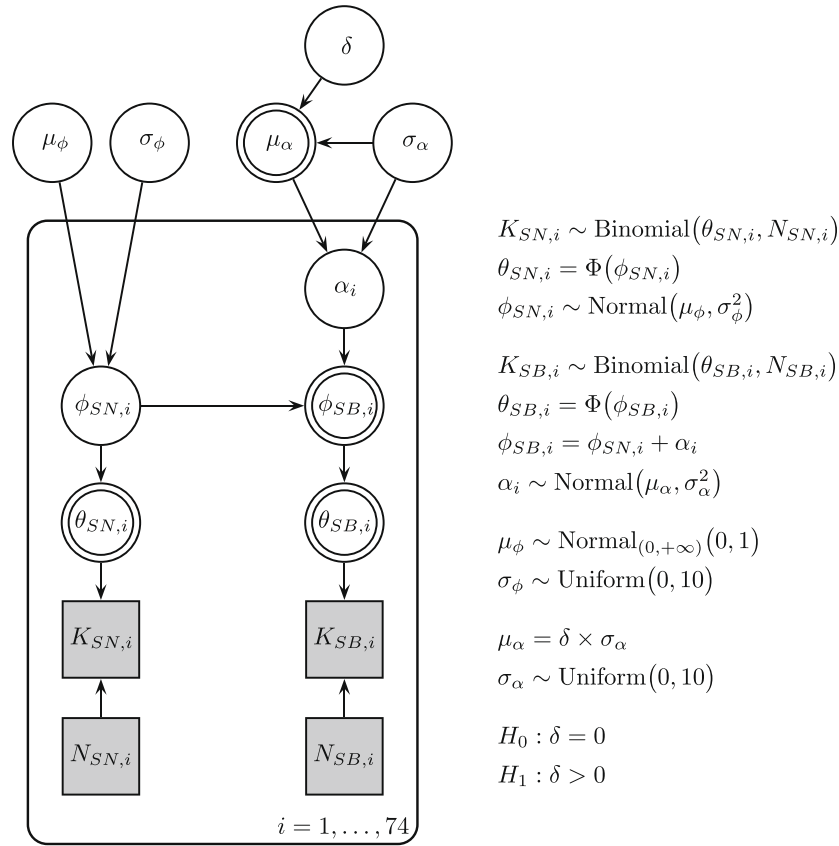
$\delta$

$\mu_\phi$ $\sigma_\phi$ $\mu_\alpha$ $\sigma_\alpha$

$\alpha_i$

$\phi_{SN,i}$ $\phi_{SB,i}$

$\theta_{SN,i}$ $\theta_{SB,i}$

$K_{SN,i}$ $K_{SB,i}$

$N_{SN,i}$ $N_{SB,i}$

$i = 1, \ldots, 74$

$K_{SN,i} \sim \text{Binomial}(\theta_{SN,i}, N_{SN,i})$
$\theta_{SN,i} = \Phi(\phi_{SN,i})$
$\phi_{SN,i} \sim \text{Normal}(\mu_\phi, \sigma_\phi^2)$

$K_{SB,i} \sim \text{Binomial}(\theta_{SB,i}, N_{SB,i})$
$\theta_{SB,i} = \Phi(\phi_{SB,i})$
$\phi_{SB,i} = \phi_{SN,i} + \alpha_i$
$\alpha_i \sim \text{Normal}(\mu_\alpha, \sigma_\alpha^2)$

$\mu_\phi \sim \text{Normal}_{(0,+\infty)}(0, 1)$
$\sigma_\phi \sim \text{Uniform}(0, 10)$

$\mu_\alpha = \delta \times \sigma_\alpha$
$\sigma_\alpha \sim \text{Uniform}(0, 10)$

$H_0 : \delta = 0$
$H_1 : \delta > 0$